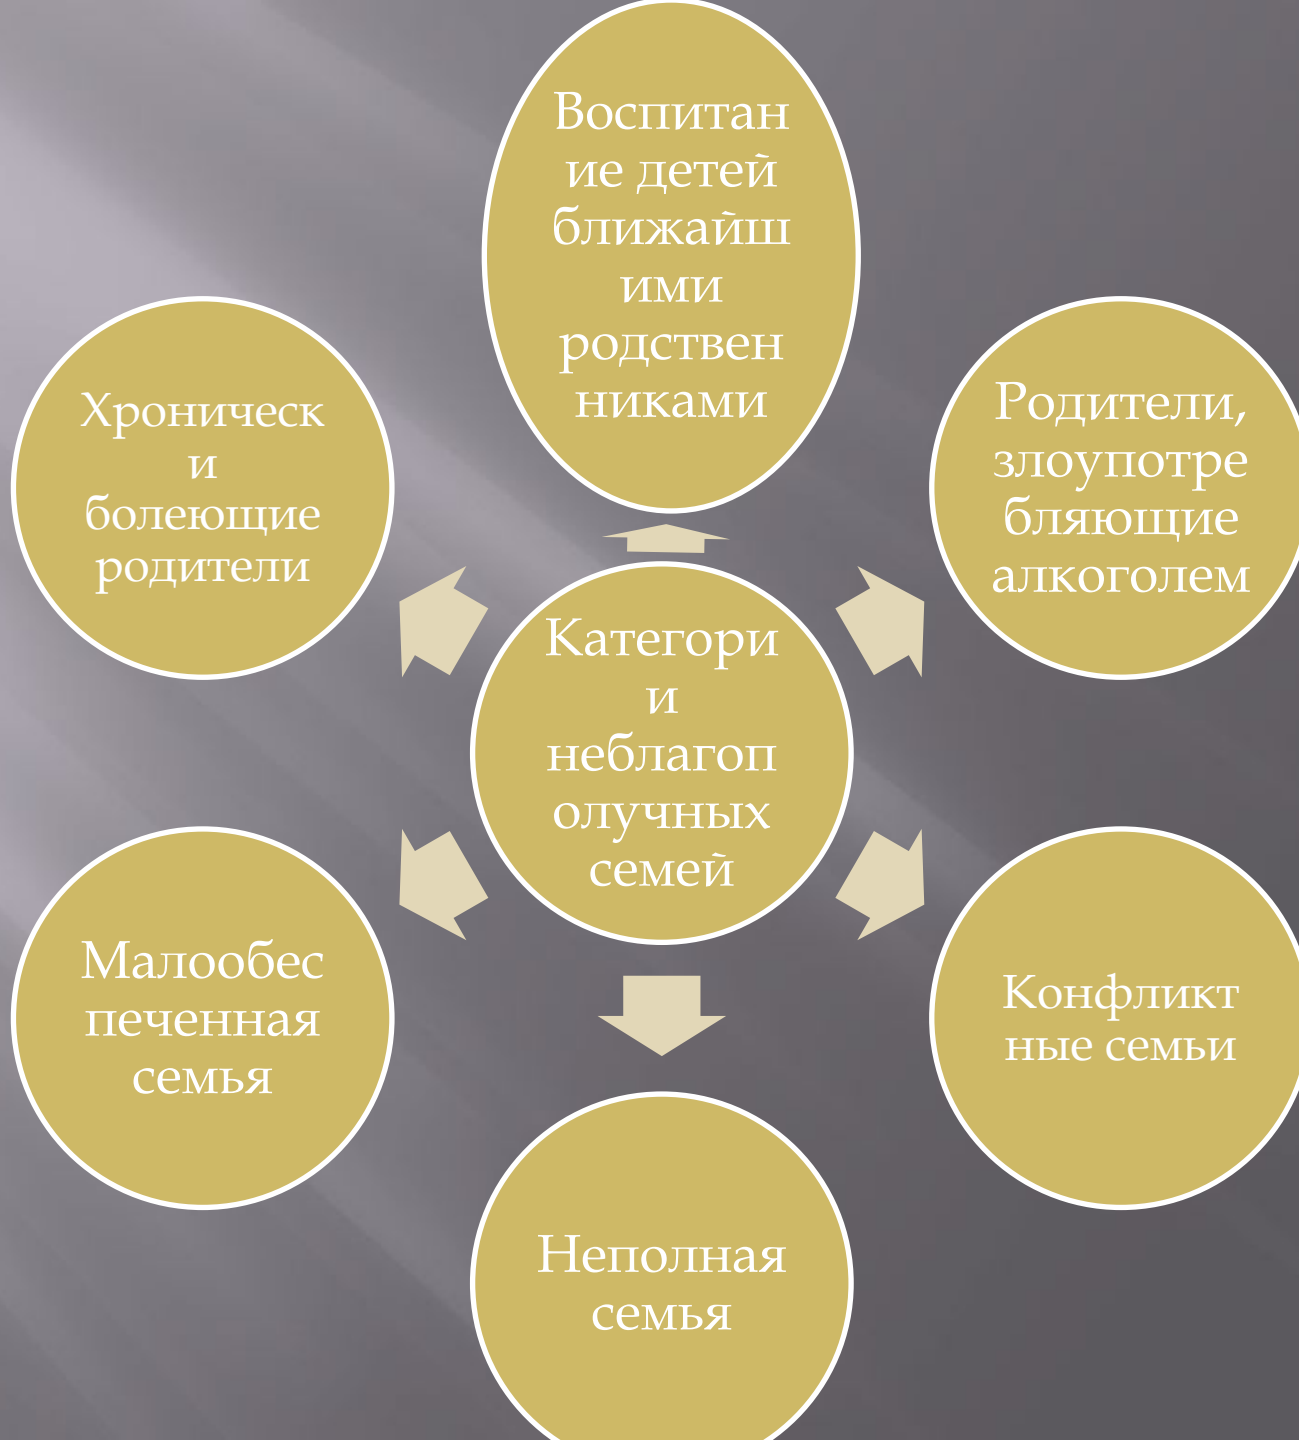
Воспитание детей ближайшими родственниками

Хронически болеющие родители

Родители, злоупотребляющие алкоголем

Категории неблагополучных семей

Малообеспеченная семья

Конфликтные семьи

Неполная семья